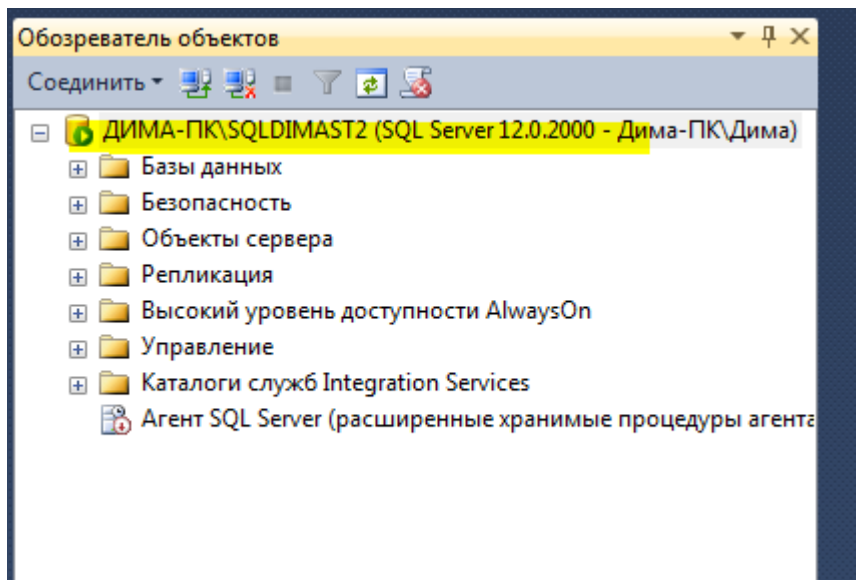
Обозреватель объектов

Соединить ▾

ДИМА-ПК\SQLDIMAST2 (SQL Server 12.0.2000 - Дима-ПК\Дима)

Базы данных

Безопасность

Объекты сервера

Репликация

Высокий уровень доступности AlwaysOn

Управление

Каталоги служб Integration Services

Агент SQL Server (расширенные хранимые процедуры агента